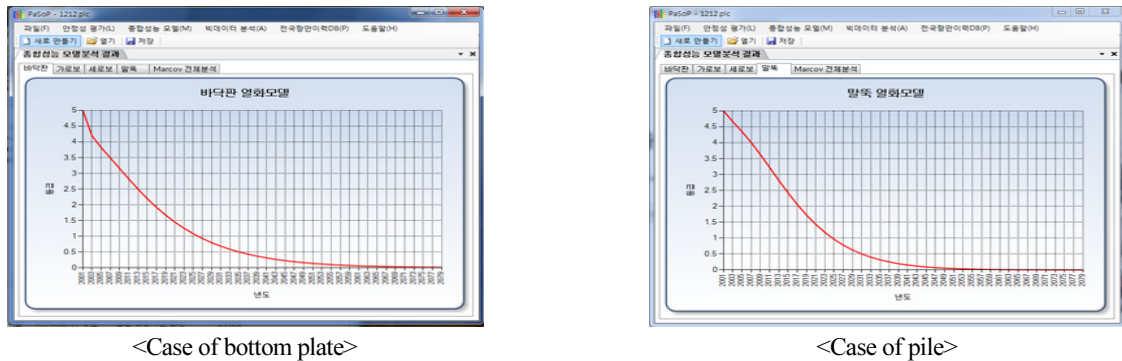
PaSoP - 1212.plc

파일(F) 안정성 평가(L) 종합성능 모델(M) 빅데이터 분석(A) 전국항만이력DB(P) 도움말(H)

새로 만들기 열기 저장

종합성능 모델분석 결과

바닥판 가로보 세로보 말뚝 Marcov 전체분석

바닥판 열화모델

5
4.5
4
3.5
3
2.5
2
1.5
1
0.5
0

등급

년도

<Case of bottom plate>

PaSoP - 1212.plc

파일(F) 안정성 평가(L) 종합성능 모델(M) 빅데이터 분석(A) 전국항만이력DB(P) 도움말(H)

새로 만들기 열기 저장

종합성능 모델분석 결과

바닥판 가로보 세로보 말뚝 Marcov 전체분석

말뚝 열화모델

5
4.5
4
3.5
3
2.5
2
1.5
1
0.5
0

등급

년도

<Case of pile>